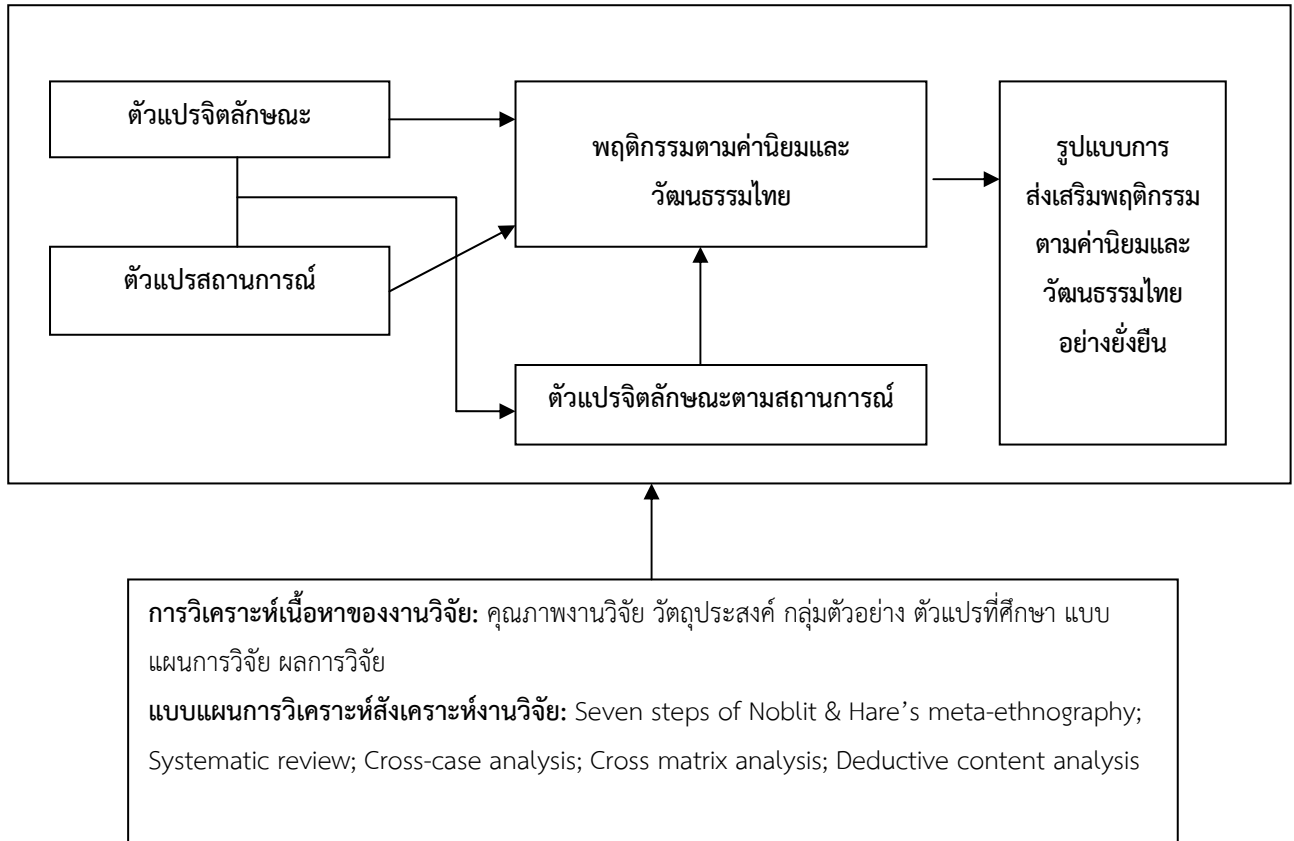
ตัวแปรจิตลักษณะ

ตัวแปรสถานการณ์

พฤติกรรมตามค่านิยมและวัฒนธรรมไทย

ตัวแปรจิตลักษณะตามสถานการณ์

รูปแบบการส่งเสริมพฤติกรรมตามค่านิยมและวัฒนธรรมไทยอย่างยั่งยืน

**การวิเคราะห์เนื้อหาของงานวิจัย:** คุณภาพงานวิจัย วัตถุประสงค์ กลุ่มตัวอย่าง ตัวแปรที่ศึกษา แบบแผนการวิจัย ผลการวิจัย

**แบบแผนการวิเคราะห์สังเคราะห์งานวิจัย:** Seven steps of Noblit & Hare's meta-ethnography; Systematic review; Cross-case analysis; Cross matrix analysis; Deductive content analysis